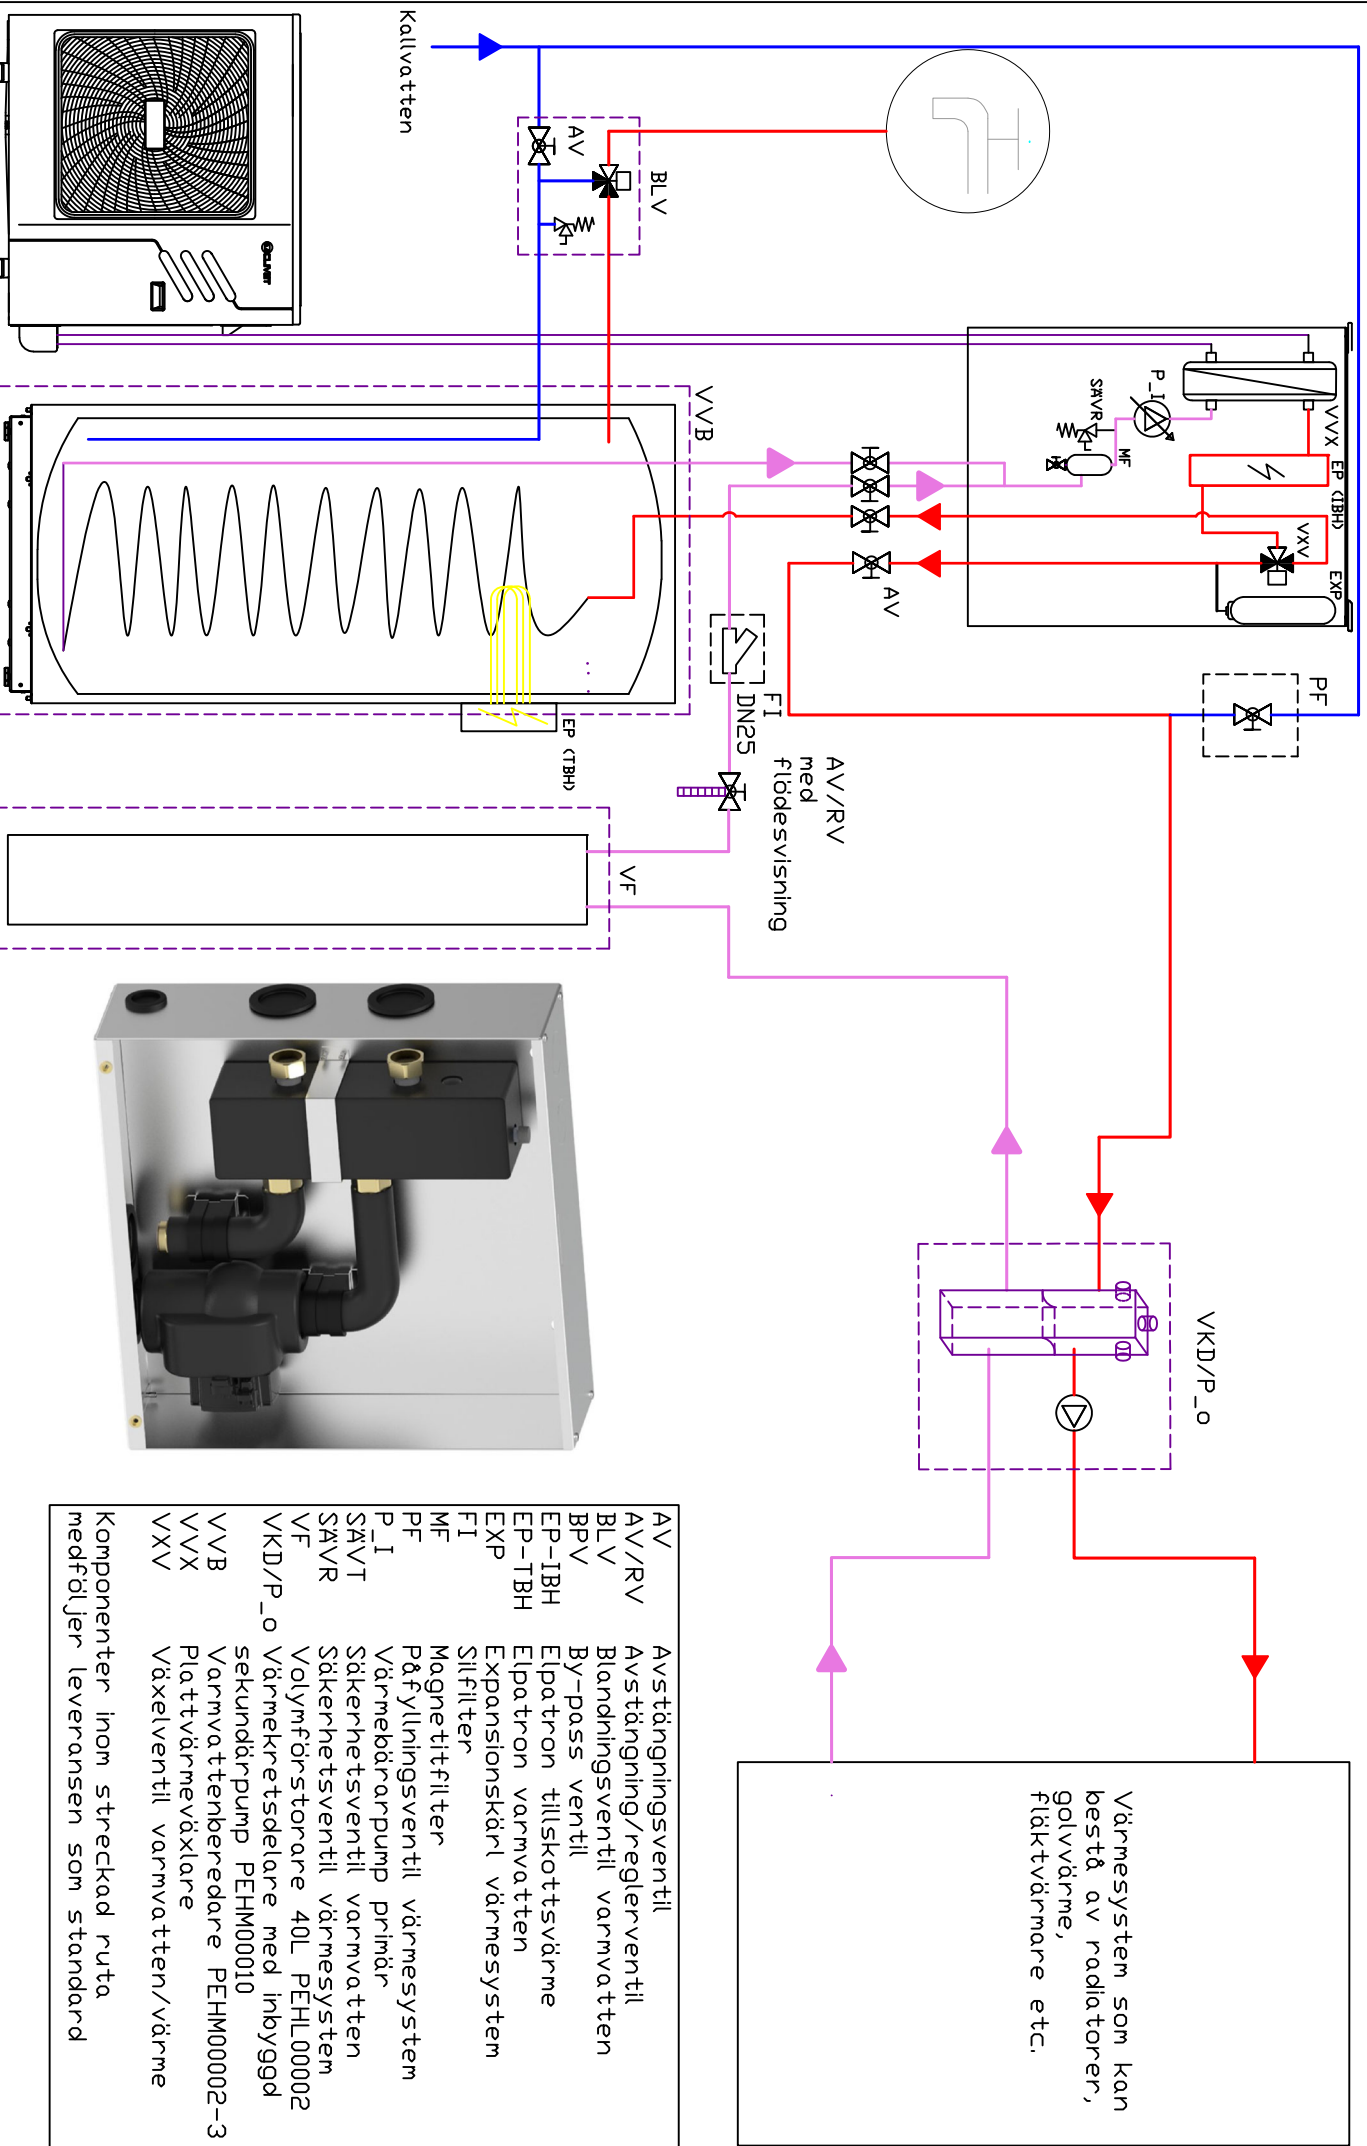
Kallvatten

AV

BLV

VVB

P_I

SÄVR

MF

VVX

EP (IBH)

VXV

EXP

AV

PF

FI

DN25

EP (TBH)

AV/RV
med
flödesvisning

VF

VKD/P_o

Värmesystem som kan
bestå av radiatorer,
golvvärme,
fläktvärmare etc.

| | |
|---|---|
| AV | Avstängningsventil |
| AV/RV | Avstängning/reglerventil |
| BLV | Blandningsventil varmvatten |
| BPV | By-pass ventil |
| EP-IBH | Elpatron tillskottsvärme |
| EP-TBH | Elpatron varmvatten |
| EXP | Expansionskärl värmesystem |
| FI | Silfilter |
| MF | Magnetitfilter |
| PF | Påfyllningsventil värmesystem |
| P_I | Värmebärarpump primär |
| SÄVT | Säkerhetsventil varmvatten |
| SÄVR | Säkerhetsventil värmesystem |
| VF | Volymförstorare 40L PEHL0002 |
| VKD/P_o | Värmekretsdelare med inbyggd sekundärpump PEHM0010 |
| VVB | Varmvattenberedare PEHM0002-3 |
| VVX | Plattvärmeväxlare |
| VXV | Växelventil varmvatten/värme |

Komponenter inom streckad ruta
medföljer leveransen som standard